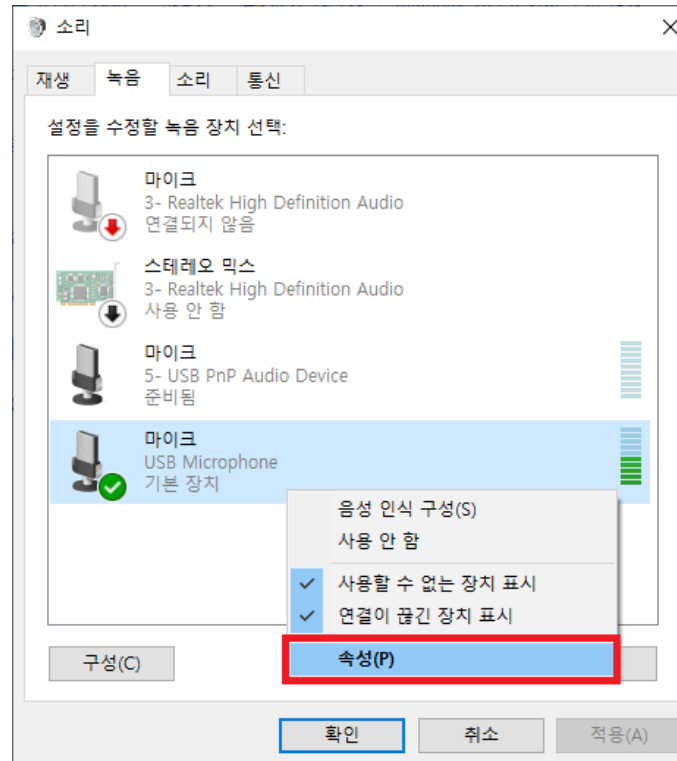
소리

재생 녹음 소리 통신

설정을 수정할 녹음 장치 선택:

마이크
3- Realtek High Definition Audio
연결되지 않음

스테레오 믹스
3- Realtek High Definition Audio
사용 안 함

마이크
5- USB PnP Audio Device
준비됨

마이크
USB Microphone
기본 장치

음성 인식 구성(S)
사용 안 함
사용할 수 없는 장치 표시
연결이 끊긴 장치 표시
속성(P)

구성(C)

확인 취소 적용(A)